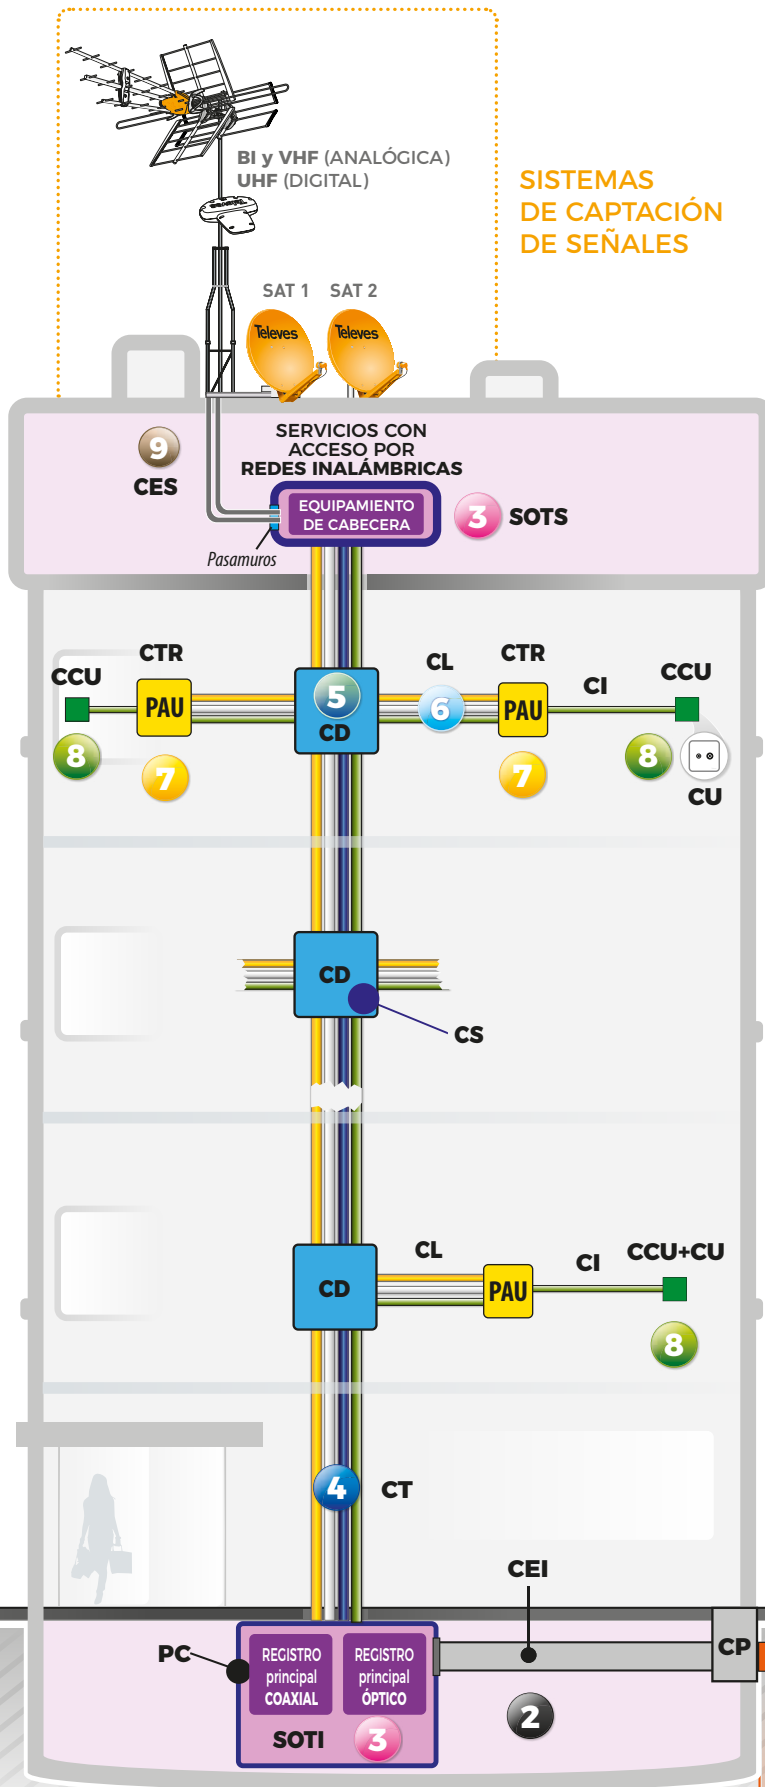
BI y VHF (ANALÓGICA)
UHF (DIGITAL)

SISTEMAS
DE CAPTACIÓN
DE SEÑALES

SAT 1 SAT 2

Televes Televes

9
CES

SERVICIOS CON
ACCESO POR
REDES INALÁMBRICAS

EQUIPAMIENTO
DE CABECERA

3 SOTS

Pasamuros

CCU CTR PAU 5 CD CL 6 CTR PAU CI CCU

8 7 7 8 CU

CD

CS

CD CL PAU CI CCU+CU

8

4 CT

CEI

PC

REGISTRO
principal
COAXIAL

REGISTRO
principal
ÓPTICO

SOTI 3

2

CP